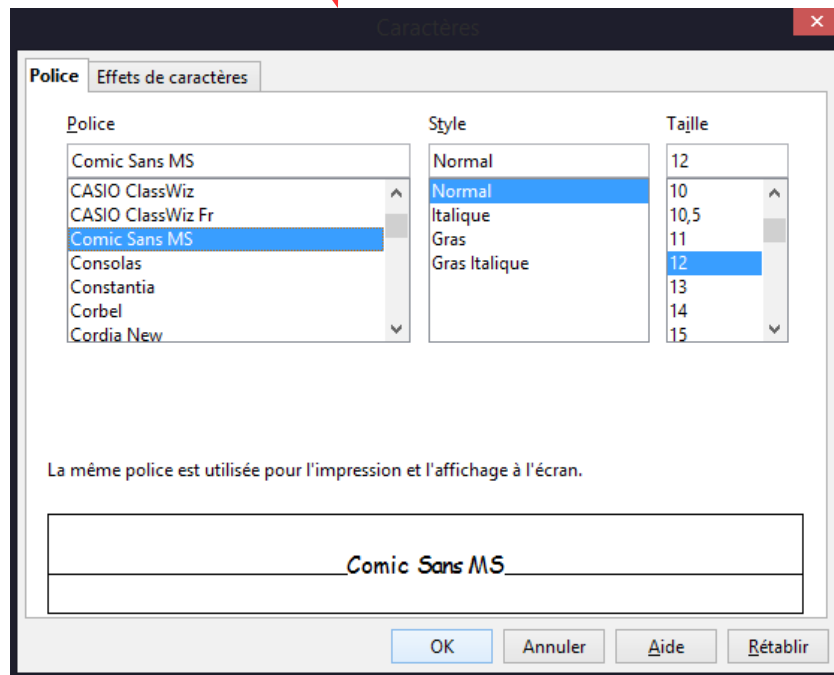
Caractères

Police | Effets de caractères

Police
Comic Sans MS
CASIO ClassWiz
CASIO ClassWiz Fr
Comic Sans MS
Consolas
Constantia
Corbel
Cordia New

Style
Normal
Normal
Italique
Gras
Gras Italique

Taille
12
10
10,5
11
12
13
14
15

La même police est utilisée pour l'impression et l'affichage à l'écran.

Comic Sans MS

OK | Annuler | Aide | Rétablir